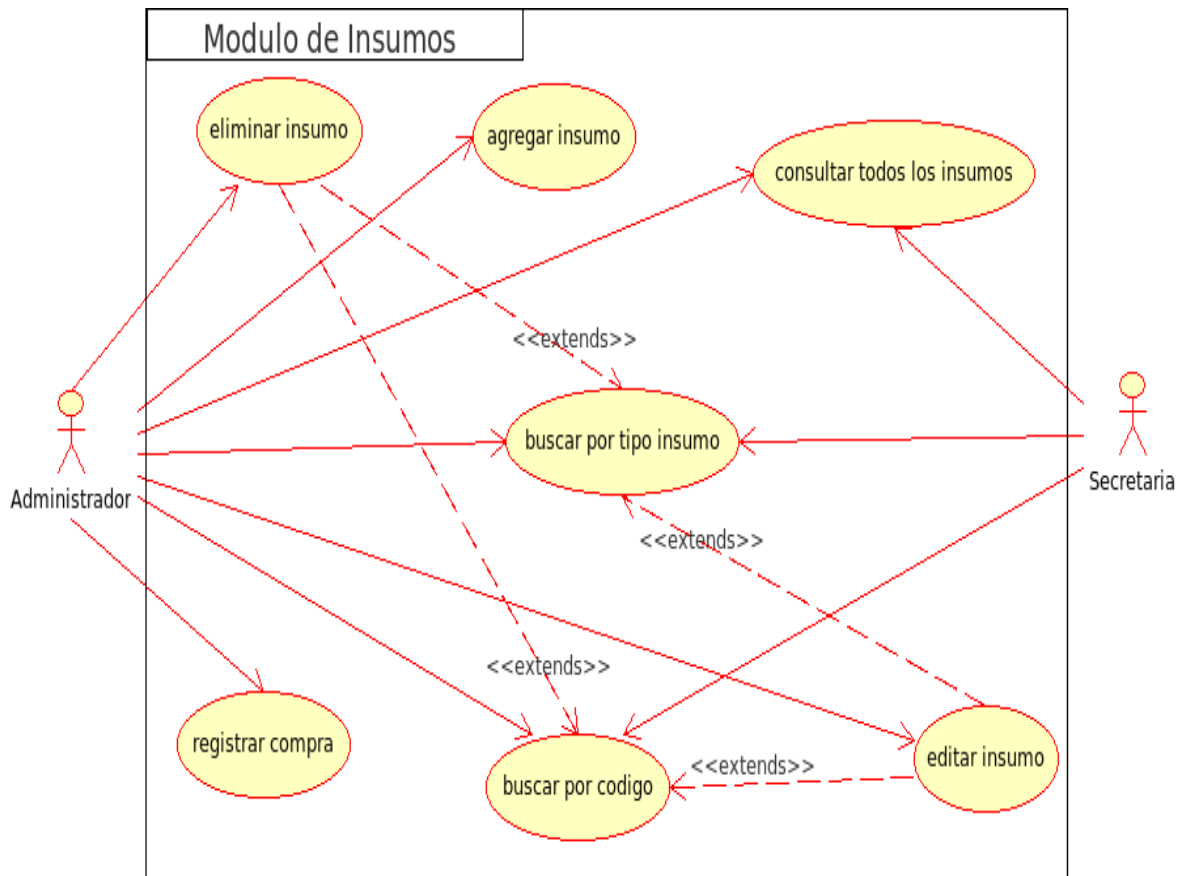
Modulo de Insumos

eliminar insumo

agregar insumo

consultar todos los insumos

<<extends>>

buscar por tipo insumo

Administrador

Secretaria

<<extends>>

<<extends>>

registrar compra

editar insumo

<<extends>>

buscar por codigo